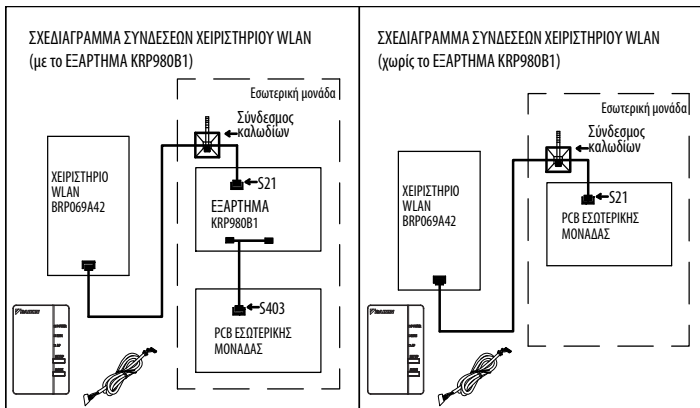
ΣΧΕΔΙΑΓΡΑΜΜΑ ΣΥΝΔΕΣΕΩΝ ΧΕΙΡΙΣΤΗΡΙΟΥ WLAN
(με το ΕΞΑΡΤΗΜΑ KRP980B1)

Εσωτερική μονάδα

Σύνδεσμος καλωδίων

ΧΕΙΡΙΣΤΗΡΙΟ WLAN BRP069A42

S21

ΕΞΑΡΤΗΜΑ KRP980B1

S403

PCB ΕΣΩΤΕΡΙΚΗΣ ΜΟΝΑΔΑΣ

ΣΧΕΔΙΑΓΡΑΜΜΑ ΣΥΝΔΕΣΕΩΝ ΧΕΙΡΙΣΤΗΡΙΟΥ WLAN
(χωρίς το ΕΞΑΡΤΗΜΑ KRP980B1)

Εσωτερική μονάδα

Σύνδεσμος καλωδίων

ΧΕΙΡΙΣΤΗΡΙΟ WLAN BRP069A42

S21

PCB ΕΣΩΤΕΡΙΚΗΣ ΜΟΝΑΔΑΣ